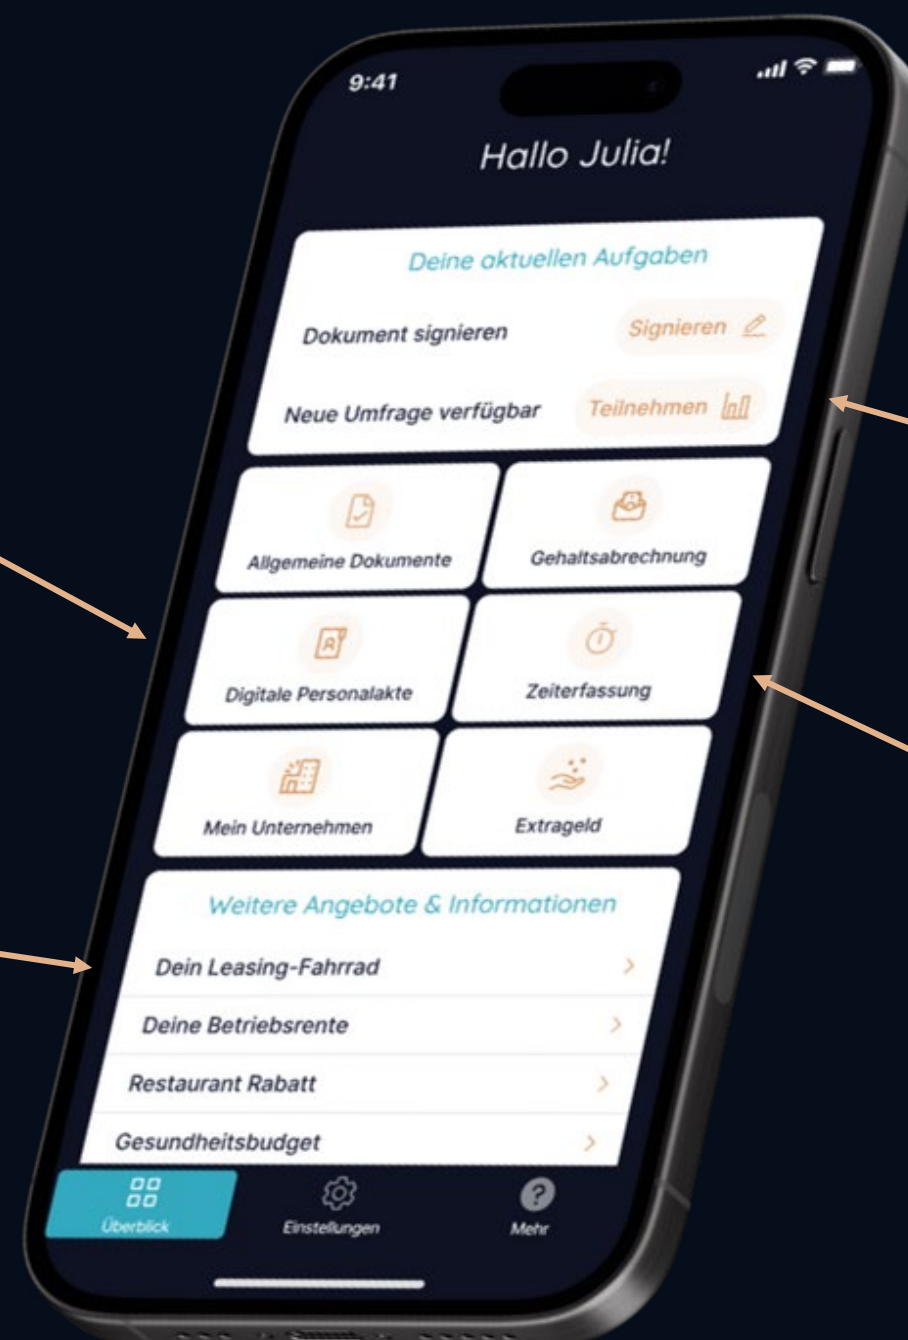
9:41

Hallo Julia!

Deine aktuellen Aufgaben

Dokument signieren Signieren

Neue Umfrage verfügbar Teilnehmen

Allgemeine Dokumente

Gehaltsabrechnung

Digitale Personalakte

Zeiterfassung

Mein Unternehmen

Extrageld

Weitere Angebote & Informationen

Dein Leasing-Fahrrad >

Deine Betriebsrente >

Restaurant Rabatt >

Gesundheitsbudget >

Überblick

Einstellungen

Mehr